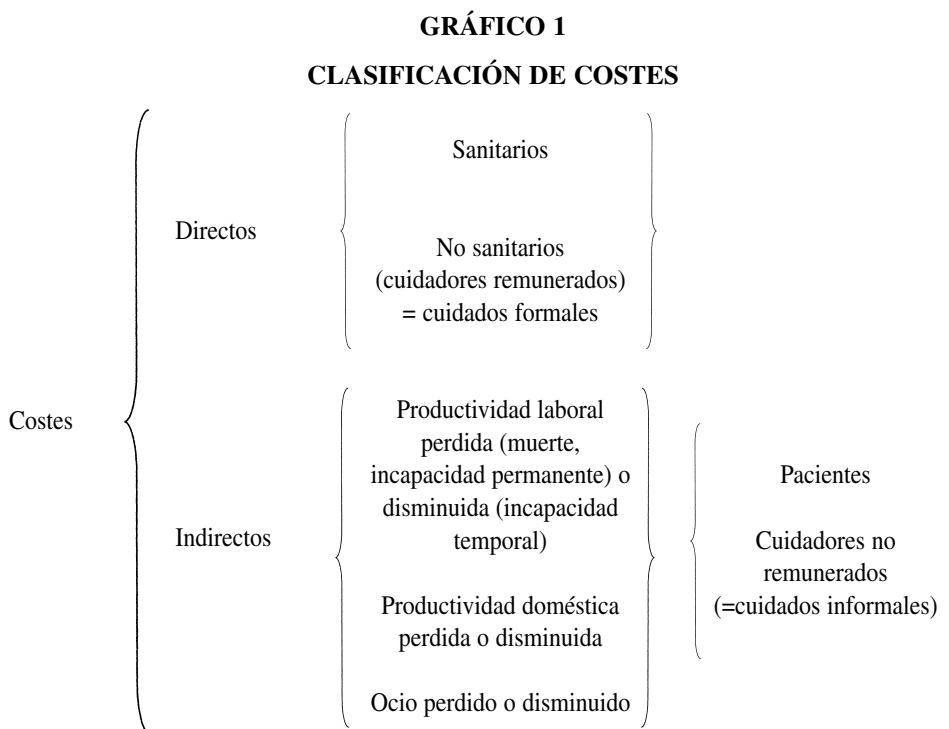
GRÁFICO 1

CLASIFICACIÓN DE COSTES

Costes

Directos

Sanitarios

No sanitarios (cuidadores remunerados) = cuidados formales

Indirectos

Productividad laboral perdida (muerte, incapacidad permanente) o disminuida (incapacidad temporal)

Productividad doméstica perdida o disminuida

Ocio perdido o disminuido

Pacientes

Cuidadores no remunerados (=cuidados informales)